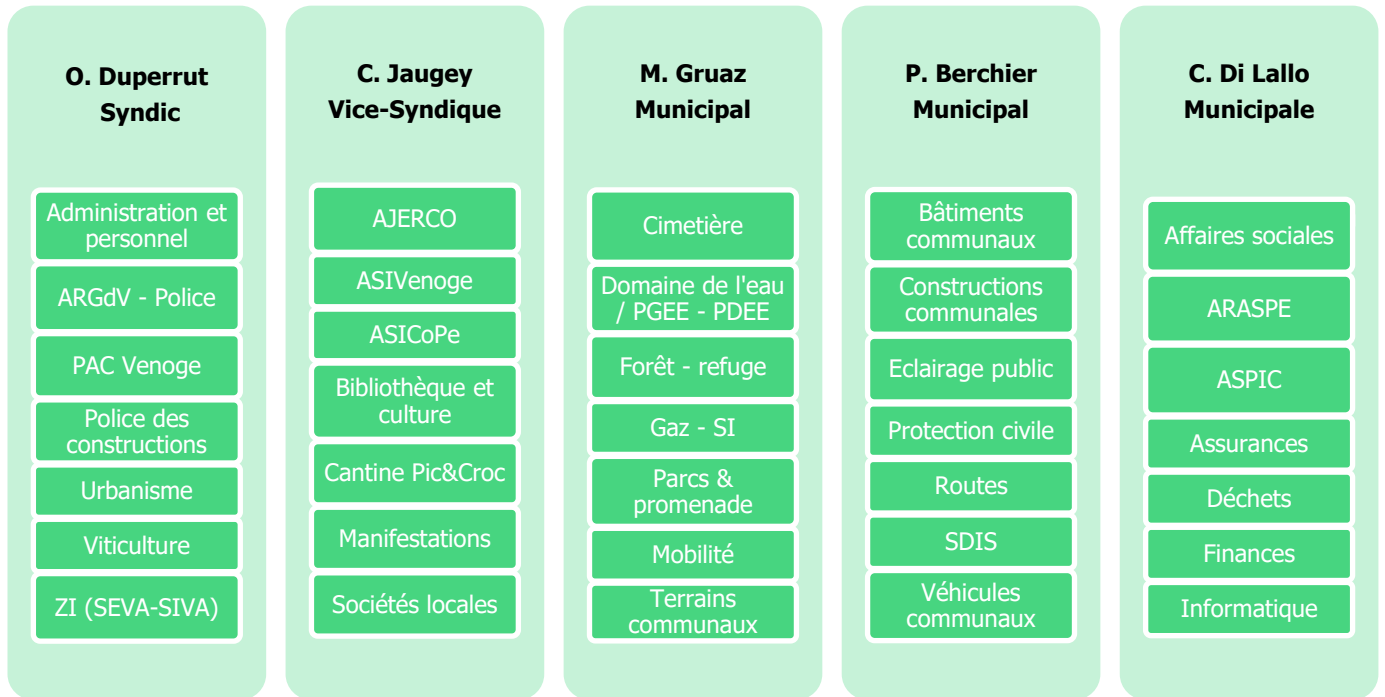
O. Duperrut
Syndic

Administration et personnel

ARGdV - Police

PAC Venoge

Police des constructions

Urbanisme

Viticulture

ZI (SEVA-SIVA)

C. Jaugey
Vice-Syndique

AJERCO

ASIVenoge

ASICoPe

Bibliothèque et culture

Cantine Pic&Croc

Manifestations

Sociétés locales

M. Gruaz
Municipal

Cimetière

Domaine de l'eau / PGEE - PDEE

Forêt - refuge

Gaz - SI

Parcs & promenade

Mobilité

Terrains communaux

P. Berchier
Municipal

Bâtiments communaux

Constructions communales

Eclairage public

Protection civile

Routes

SDIS

Véhicules communaux

C. Di Lallo
Municipale

Affaires sociales

ARASPE

ASPIC

Assurances

Déchets

Finances

Informatique